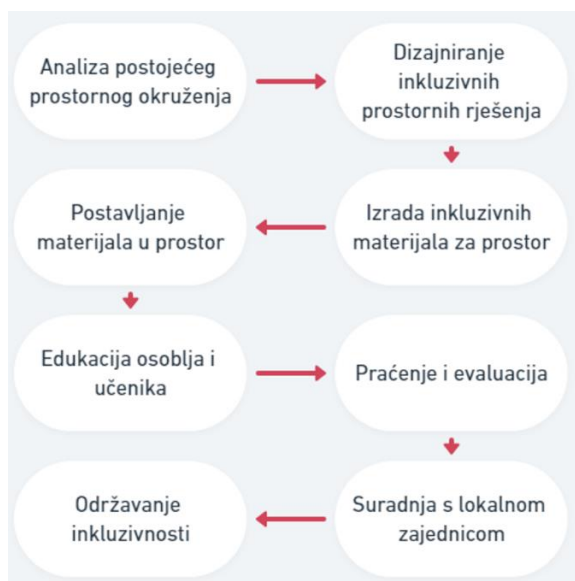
Analiza postojećeg prostornog okruženja

Dizajniranje inkluzivnih prostornih rješenja

Izrada inkluzivnih materijala za prostor

Postavljanje materijala u prostor

Edukacija osoblja i učenika

Praćenje i evaluacija

Suradnja s lokalnom zajednicom

Održavanje inkluzivnosti